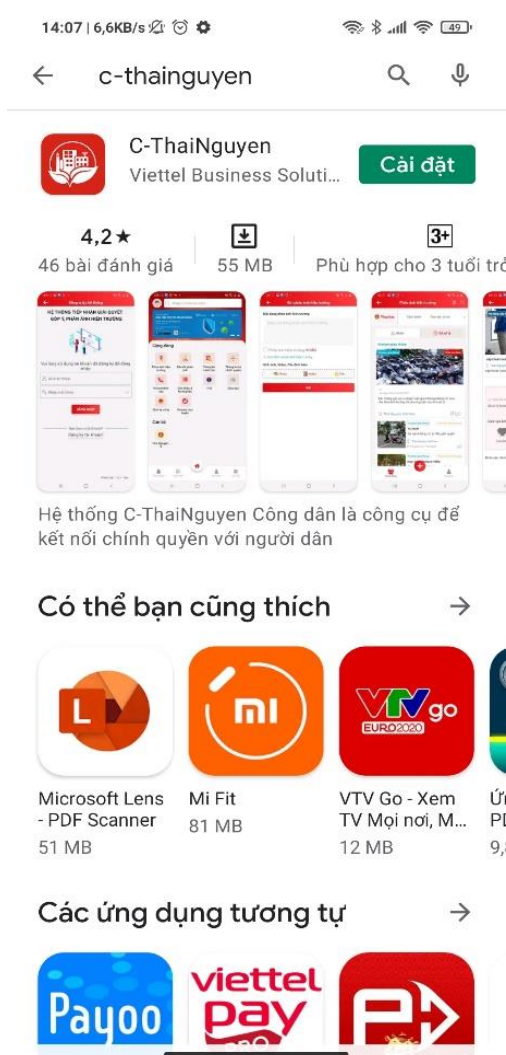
14:07 | 6,6KB/s

c-thainguyen

C-ThaiNguyen
Viettel Business Soluti...
Cài đặt

4,2 ★
46 bài đánh giá

55 MB

3+
Phù hợp cho 3 tuổi trở

HỆ THỐNG TIẾP NHẬN GIẢI QUYẾT GÓP Ý, PHẢN ÁNH HIỆN TRƯỜNG

Hệ thống C-ThaiNguyen Công dân là công cụ để kết nối chính quyền với người dân

Có thể bạn cũng thích

Microsoft Lens - PDF Scanner
51 MB

mi
Mi Fit
81 MB

VTV go
EURO2020
VTV Go - Xem TV Mọi nơi, M...
12 MB

Ứ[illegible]
PD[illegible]
9,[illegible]

Các ứng dụng tương tự

Payoo
viettel pay